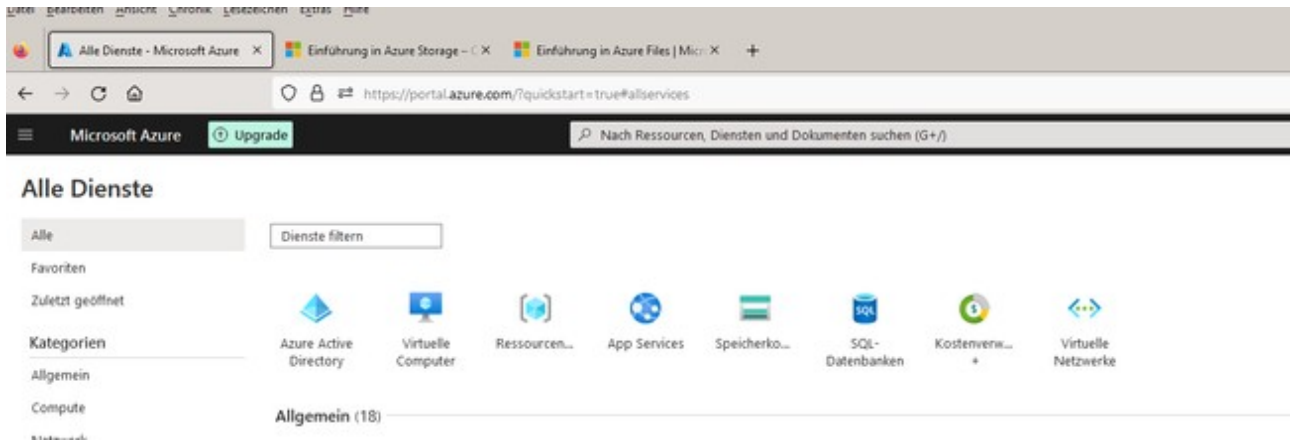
Datei Bearbeiten Ansicht Chronik Lesezeichen Extras Hilfe

Alle Dienste - Microsoft Azure ×
Einführung in Azure Storage - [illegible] ×
Einführung in Azure Files | Micr ×
+

https://portal.azure.com/?quickstart=true#allservices

Microsoft Azure
Upgrade
Nach Ressourcen, Diensten und Dokumenten suchen (G+/)

Alle Dienste

Alle
Favoriten
Zuletzt geöffnet
Kategorien
Allgemein
Compute
Netzwerk

Dienste filtern

Azure Active Directory
Virtuelle Computer
Ressourcen...
App Services
Speicherko...
SQL-Datenbanken
Kostenverw... +
Virtuelle Netzwerke

Allgemein (18)